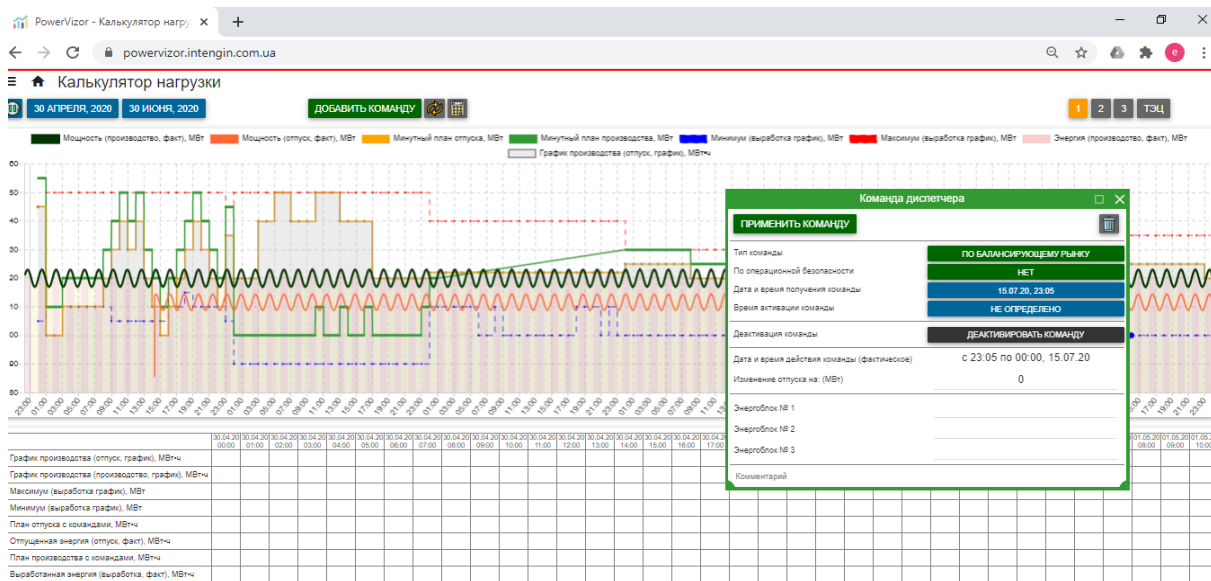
PowerVizor - Калькулятор нагру

powervizor.intengin.com.ua

Калькулятор нагрузки

30 АПРЕЛЯ, 2020 30 ИЮНЯ, 2020 ДОБАВИТЬ КОМАНДУ 1 2 3 ТЭЦ

Мощность (производство, факт), МВт Мощность (отпуск, факт), МВт Минутный план отпуска, МВт Минутный план производства, МВт Минимум (выработка график), МВт Максимум (выработка график), МВт Энергия (производство, факт), МВт График производства (отпуск, график), МВт•ч

60 50 40 30 20 10 00 90 80

23:00 01:00 03:00 05:00 07:00 09:00 11:00 13:00 15:00 17:00 19:00 21:00 23:00 01:00 03:00 05:00 07:00 09:00 11:00 13:00 15:00 17:00 19:00 21:00 23:00 01:00 03:00 05:00 07:00 09:00 11:00 13:00 15:00 17:00 19:00 21:00 23:00 01:00 03:00 05:00 07:00 09:00 11:00 13:00 15:00 17:00 19:00 21:00

Команда диспетчера

ПРИМЕНИТЬ КОМАНДУ

Тип команды ПО БАЛАНСИРУЮЩЕМУ РЫНКУ
По операционной безопасности НЕТ
Дата и время получения команды 15.07.20, 23:05
Время активации команды НЕ ОПРЕДЕЛЕНО
Деактивация команды ДЕАКТИВИРОВАТЬ КОМАНДУ
Дата и время действия команды (фактическое) с 23:05 по 00:00, 15.07.20
Изменение отпуска на: (МВт) 0
Энергоблок № 1
Энергоблок № 2
Энергоблок № 3
Комментарий

30.04.20 00:00 | 30.04.20 01:00 | 30.04.20 02:00 | 30.04.20 03:00 | 30.04.20 04:00 | 30.04.20 05:00 | 30.04.20 06:00 | 30.04.20 07:00 | 30.04.20 08:00 | 30.04.20 09:00 | 30.04.20 10:00 | 30.04.20 11:00 | 30.04.20 12:00 | 30.04.20 13:00 | 30.04.20 14:00 | 30.04.20 15:00 | 30.04.20 16:00 | 30.04.20 17:00 | 01.05.20 08:00 | 01.05.20 09:00 | 01.05.20 10:00

График производства (отпуск, график), МВт•ч
График производства (производство, график), МВт•ч
Максимум (выработка график), МВт
Минимум (выработка график), МВт
План отпуска с командами, МВт•ч
Отпущенная энергия (отпуск, факт), МВт•ч
План производства с командами, МВт•ч
Выработанная энергия (выработка, факт), МВт•ч